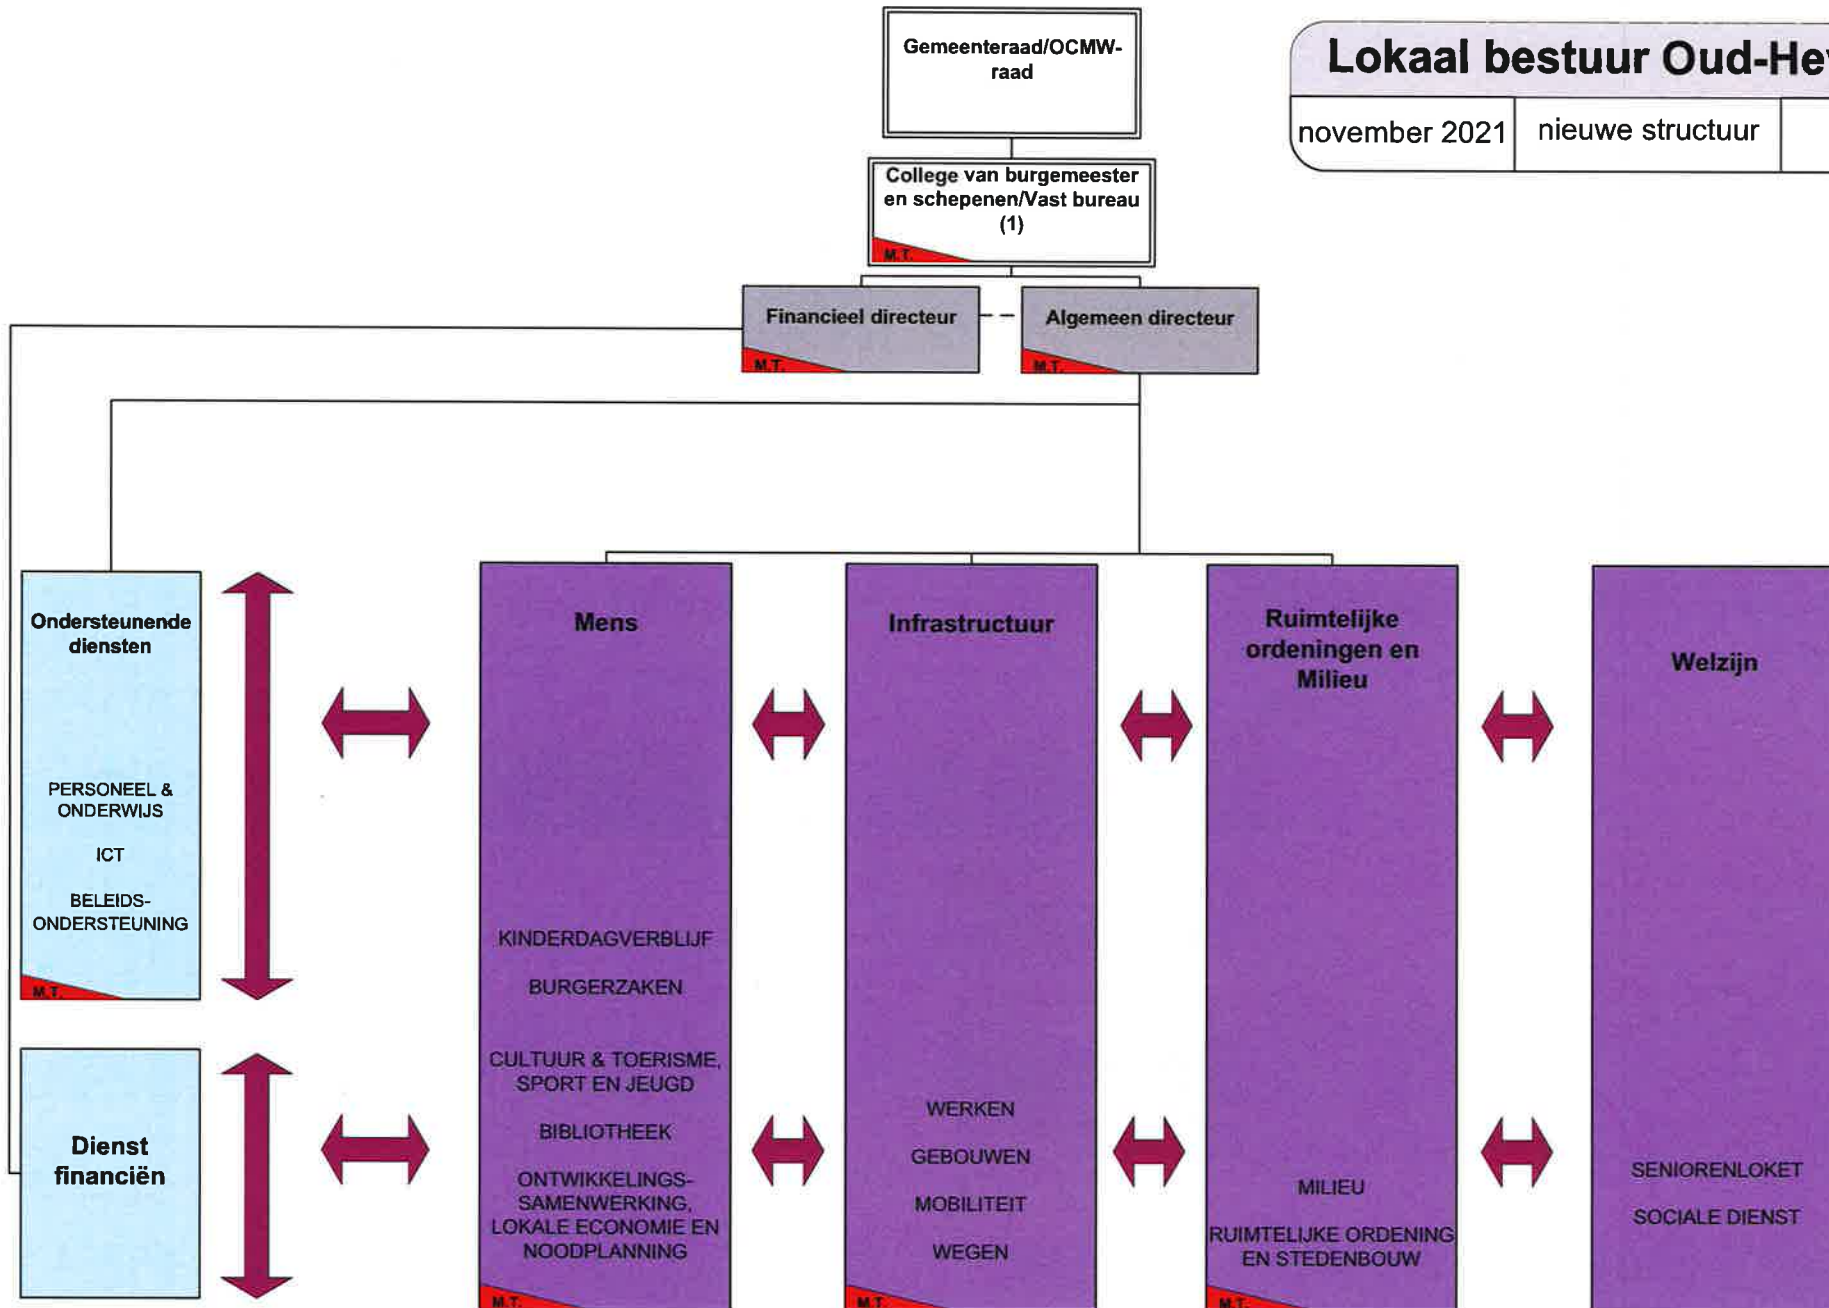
Gemeenteraad/OCMW-raad

Lokaal bestuur Oud-He

november 2021 | nieuwe structuur

College van burgemeester en schepenen/Vast bureau (1)

M.T.

Financieel directeur

M.T.

Algemeen directeur

M.T.

Ondersteunende diensten

PERSONEEL & ONDERWIJS

ICT

BELEIDS-ONDERSTEUNING

M.T.

Mens

KINDERDAGVERBLIJF

BURGERZAKEN

CULTUUR & TOERISME, SPORT EN JEUGD

BIBLIOTHEEK

ONTWIKKELINGS-SAMENWERKING, LOKALE ECONOMIE EN NOODPLANNING

M.T.

Infrastructuur

WERKEN

GEBOUWEN

MOBILITEIT

WEGEN

M.T.

Ruimtelijke ordeningen en Milieu

MILIEU

RUIMTELIJKE ORDENING EN STEDENBOUW

M.T.

Welzijn

SENIORENLOKET

SOCIALE DIENST

Dienst financiën